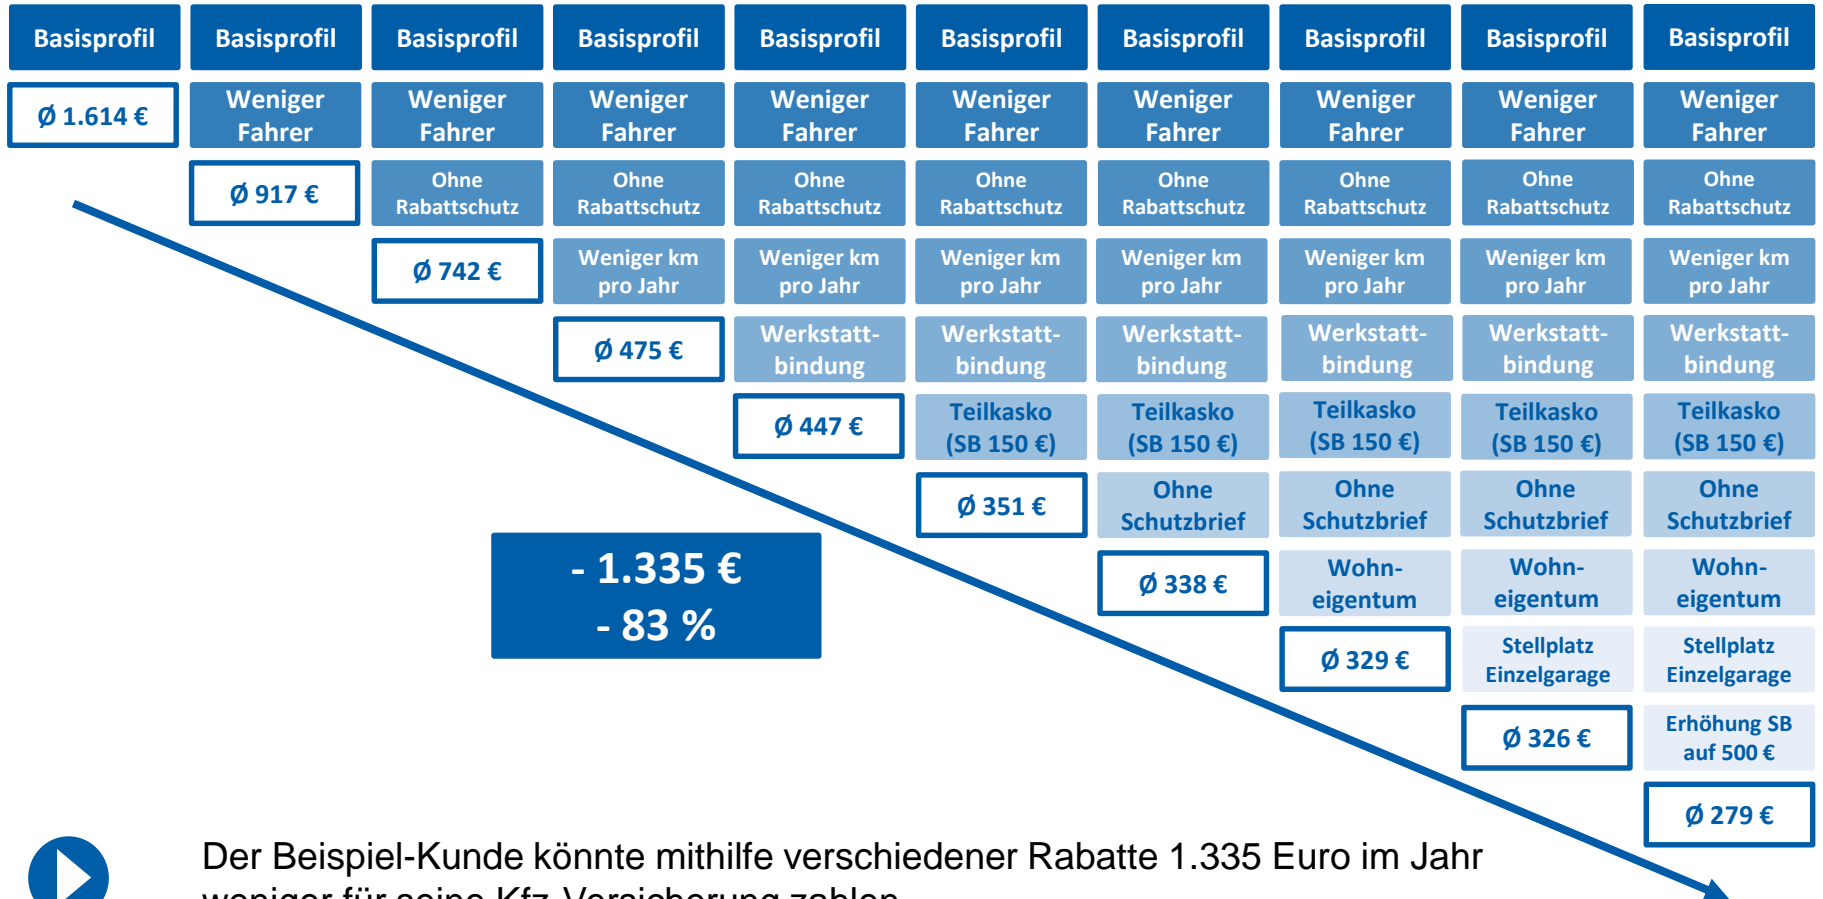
| Basisprofil | Basisprofil | Basisprofil | Basisprofil | Basisprofil | Basisprofil | Basisprofil | Basisprofil | Basisprofil | Basisprofil |
|---|---|---|---|---|---|---|---|---|---|
| Ø 1.614 € | Weniger Fahrer | Weniger Fahrer | Weniger Fahrer | Weniger Fahrer | Weniger Fahrer | Weniger Fahrer | Weniger Fahrer | Weniger Fahrer | Weniger Fahrer |
| | Ø 917 € | Ohne Rabattschutz | Ohne Rabattschutz | Ohne Rabattschutz | Ohne Rabattschutz | Ohne Rabattschutz | Ohne Rabattschutz | Ohne Rabattschutz | Ohne Rabattschutz |
| | | Ø 742 € | Weniger km pro Jahr | Weniger km pro Jahr | Weniger km pro Jahr | Weniger km pro Jahr | Weniger km pro Jahr | Weniger km pro Jahr | Weniger km pro Jahr |
| | | | Ø 475 € | Werkstattbindung | Werkstattbindung | Werkstattbindung | Werkstattbindung | Werkstattbindung | Werkstattbindung |
| | | | | Ø 447 € | Teilkasko (SB 150 €) | Teilkasko (SB 150 €) | Teilkasko (SB 150 €) | Teilkasko (SB 150 €) | Teilkasko (SB 150 €) |
| | | | | | Ø 351 € | Ohne Schutzbrief | Ohne Schutzbrief | Ohne Schutzbrief | Ohne Schutzbrief |
| | | | | | | Ø 338 € | Wohneigentum | Wohneigentum | Wohneigentum |
| | | | | | | | Ø 329 € | Stellplatz Einzelgarage | Stellplatz Einzelgarage |
| | | | | | | | | Ø 326 € | Erhöhung SB auf 500 € |
| | | | | | | | | | Ø 279 € |

- 1.335 €
- 83 %

Der Beispiel-Kunde könnte mithilfe verschiedener Rabatte 1.335 Euro im Jahr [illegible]